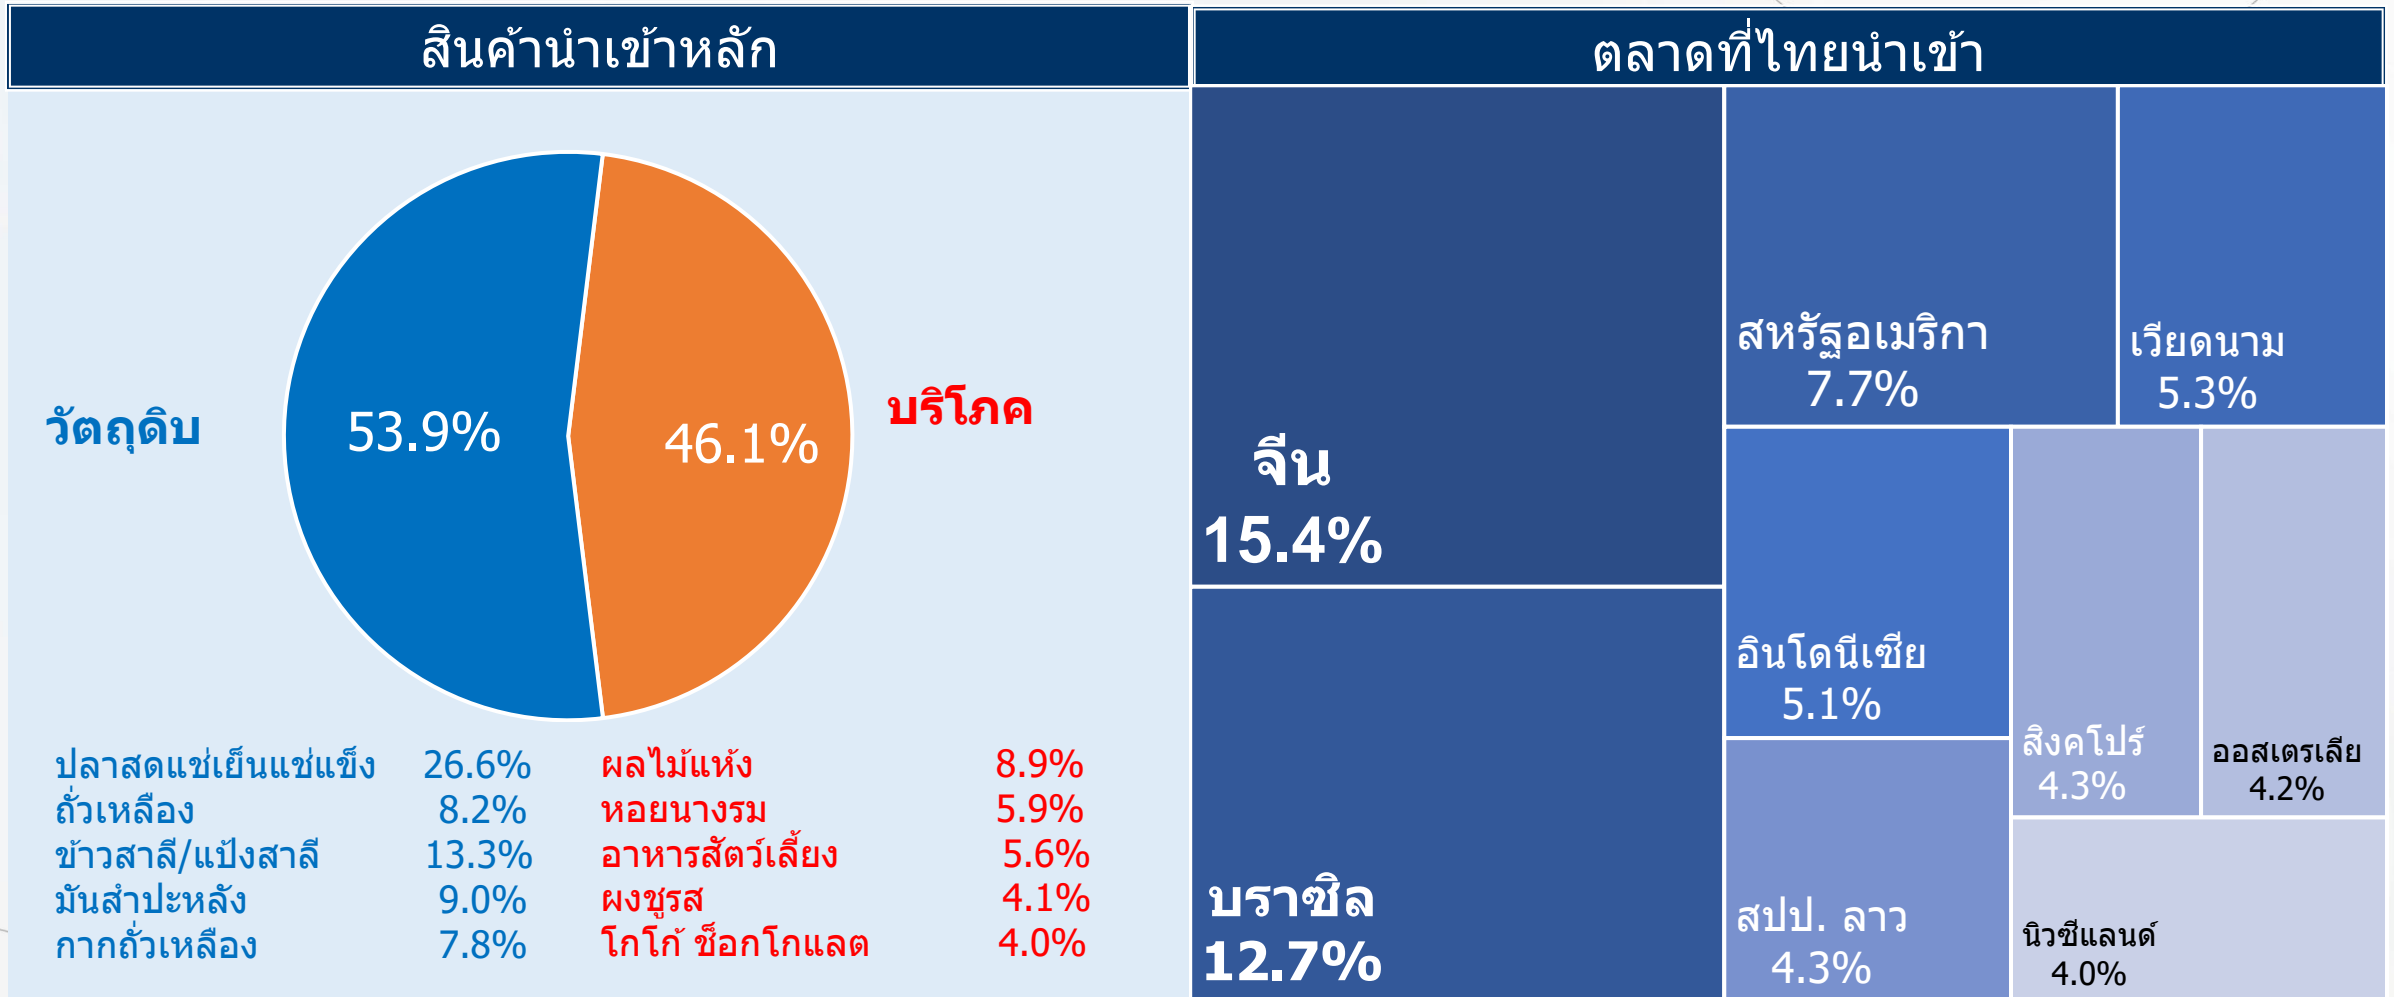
สินค้านำเข้าหลัก

วัตถุดิบ

53.9%

46.1%

บริโภค

| | | | |
|---|---|---|---|
| ปลาสดแช่เย็นแช่แข็ง | 26.6% | ผลไม้แห้ง | 8.9% |
| ถั่วเหลือง | 8.2% | หอยนางรม | 5.9% |
| ข้าวสาลี/แป้งสาลี | 13.3% | อาหารสัตว์เลี้ยง | 5.6% |
| มันสำปะหลัง | 9.0% | ผงชูรส | 4.1% |
| กากถั่วเหลือง | 7.8% | โกโก้ ช็อกโกแลต | 4.0% |

ตลาดที่ไทยนำเข้า

จีน
15.4%

สหรัฐอเมริกา
7.7%

เวียดนาม
5.3%

อินโดนีเซีย
5.1%

สิงคโปร์
4.3%

ออสเตรเลีย
4.2%

บราซิล
12.7%

สปป. ลาว
4.3%

นิวซีแลนด์
4.0%